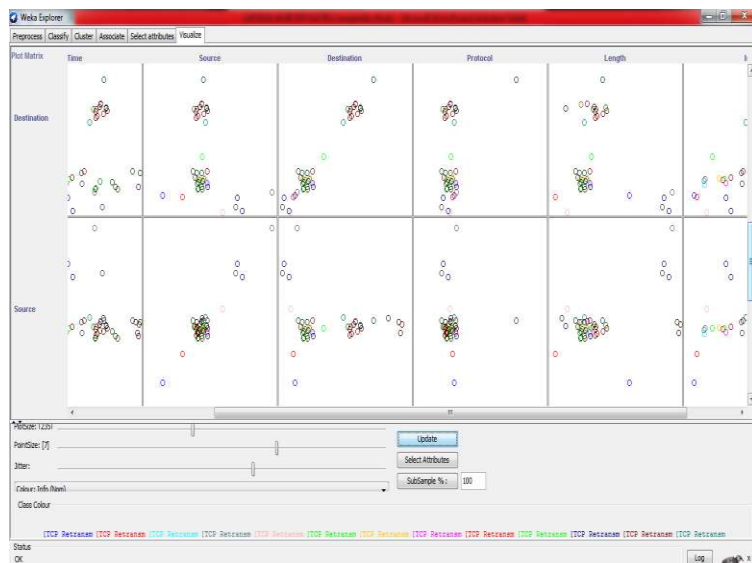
Weka Explorer

Preprocess | Classify | Cluster | Associate | Select attributes | Visualize

Plot Matrix | Time | Source | Destination | Protocol | Length

Destination

Source

PlotSize: [235]

PointSize: [7]

Jitter:

Colour: Info (Nom)

Update

Select Attributes

SubSample % : 100

Class Colour

[TCP Retransm [TCP Retransm [TCP Retransm [TCP Retransm [TCP Retransm [TCP Retransm [TCP Retransm [TCP Retransm [TCP Retransm [TCP Retransm [TCP Retransm [TCP Retransm [TCP Retransm

Status

OK

Log